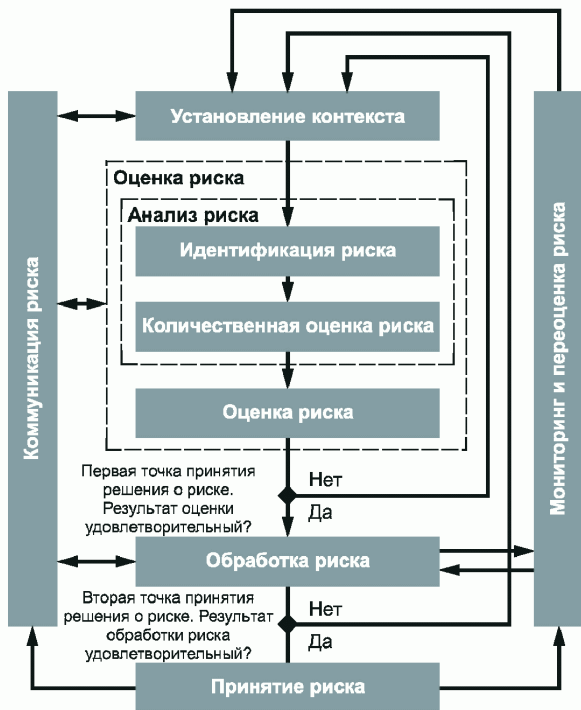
Коммуникация риска

Установление контекста

Оценка риска

Анализ риска

Идентификация риска

Количественная оценка риска

Оценка риска

Первая точка принятия решения о риске. Результат оценки удовлетворительный?

Нет

Да

Обработка риска

Вторая точка принятия решения о риске. Результат обработки риска удовлетворительный?

Нет

Да

Принятие риска

Мониторинг и переоценка риска